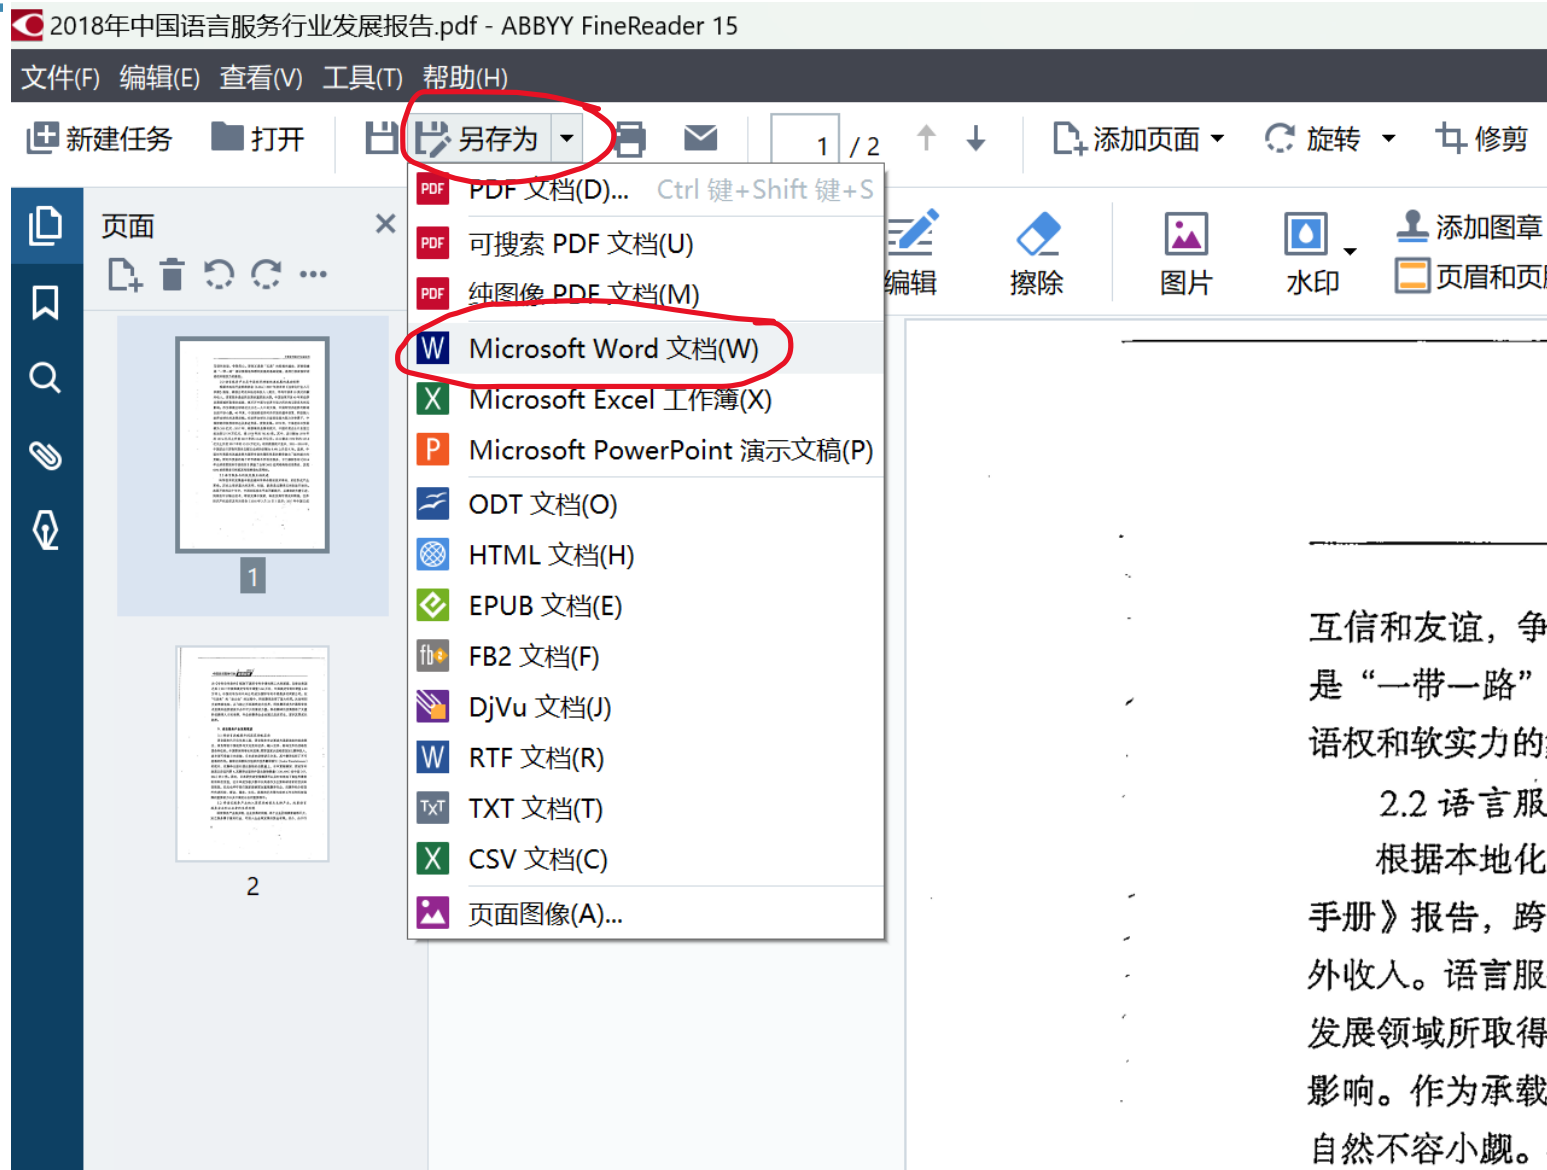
2018年中国语言服务行业发展报告.pdf - ABBYY FineReader 15

文件(F) 编辑(E) 查看(V) 工具(T) 帮助(H)

新建任务 打开 另存为 1 / 2 添加页面 旋转 修剪

页面

PDF 文档(D)... Ctrl 键+Shift 键+S
可搜索 PDF 文档(U)
纯图像 PDF 文档(M)
Microsoft Word 文档(W)
Microsoft Excel 工作簿(X)
Microsoft PowerPoint 演示文稿(P)
ODT 文档(O)
HTML 文档(H)
EPUB 文档(E)
FB2 文档(F)
DjVu 文档(J)
RTF 文档(R)
TXT 文档(T)
CSV 文档(C)
页面图像(A)...

编辑 擦除 图片 水印 添加图章 页眉和页

1
2

互信和友谊，争
是“一带一路”
语权和软实力的
2.2 语言服
根据本地化
手册》报告，跨
外收入。语言服
发展领域所取得
影响。作为承载
自然不容小觑。